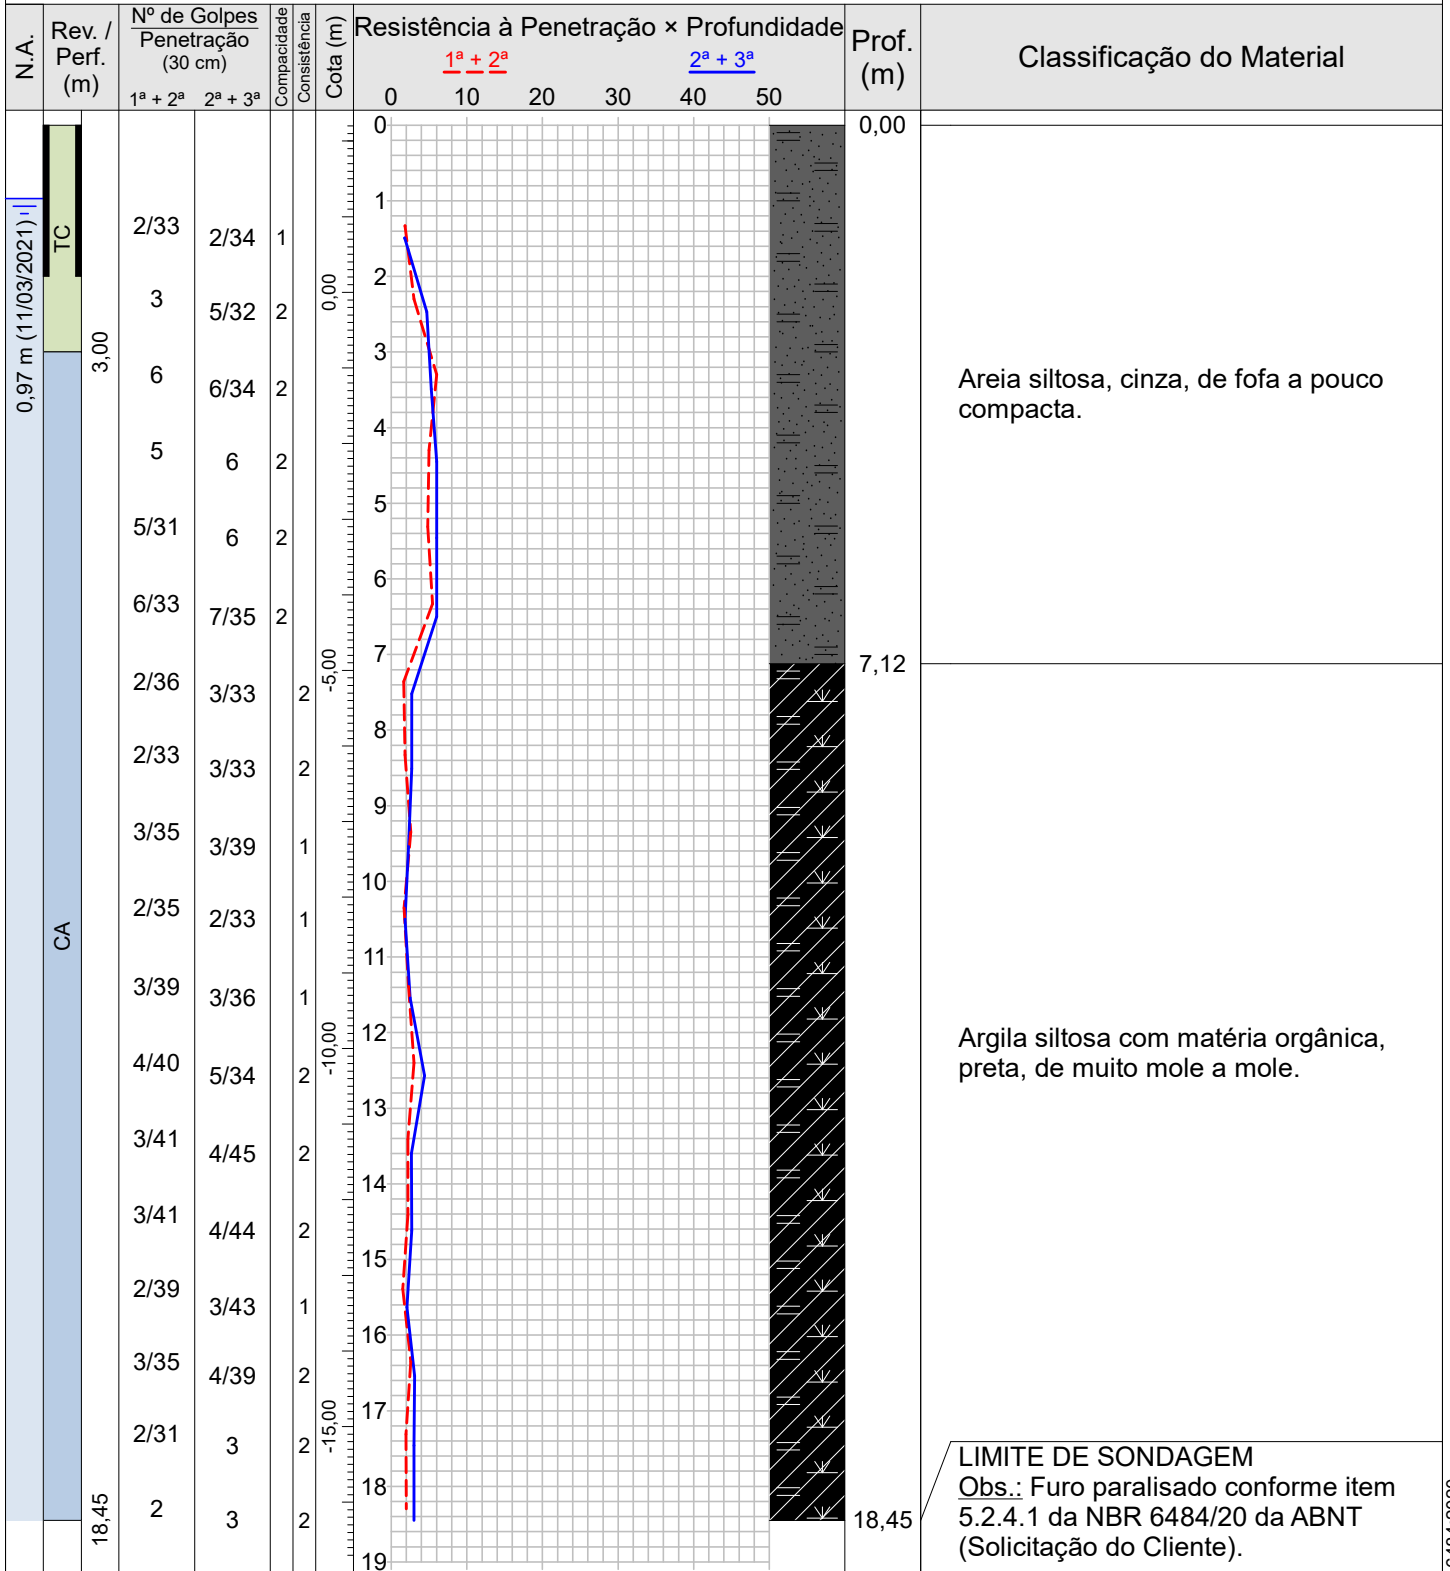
| N.A. | Rev. / Perf. (m) | Nº de Golpes Penetração (30 cm) 1ª + 2ª | 2ª + 3ª | Compacidade | Consistência | Cota (m) | Resistência à Penetração × Profundidade | Prof. (m) | Classificação do Material |
|---|---|---|---|---|---|---|---|---|---|

$1^a + 2^a$ $2^a + 3^a$

0 10 20 30 40 50

0,97 m (11/03/2021)

TC

CA

3,00

18,45

| 1ª + 2ª | 2ª + 3ª | Compacidade | Consistência |
|---|---|---|---|
| 2/33 | 2/34 | 1 | |
| 3 | 5/32 | 2 | |
| 6 | 6/34 | 2 | |
| 5 | 6 | 2 | |
| 5/31 | 6 | 2 | |
| 6/33 | 7/35 | 2 | |
| 2/36 | 3/33 | | 2 |
| 2/33 | 3/33 | | 2 |
| 3/35 | 3/39 | | 1 |
| 2/35 | 2/33 | | 1 |
| 3/39 | 3/36 | | 1 |
| 4/40 | 5/34 | | 2 |
| 3/41 | 4/45 | | 2 |
| 3/41 | 4/44 | | 2 |
| 2/39 | 3/43 | | 1 |
| 3/35 | 4/39 | | 2 |
| 2/31 | 3 | | 2 |
| 2 | 3 | | 2 |

0,00
-5,00
-10,00
-15,00

0 1 2 3 4 5 6 7 8 9 10 11 12 13 14 15 16 17 18 19

0,00

Areia siltosa, cinza, de fofa a pouco compacta.

7,12

Argila siltosa com matéria orgânica, preta, de muito mole a mole.

18,45

LIMITE DE SONDAGEM
Obs.: Furo paralisado conforme item 5.2.4.1 da NBR 6484/20 da ABNT (Solicitação do Cliente).